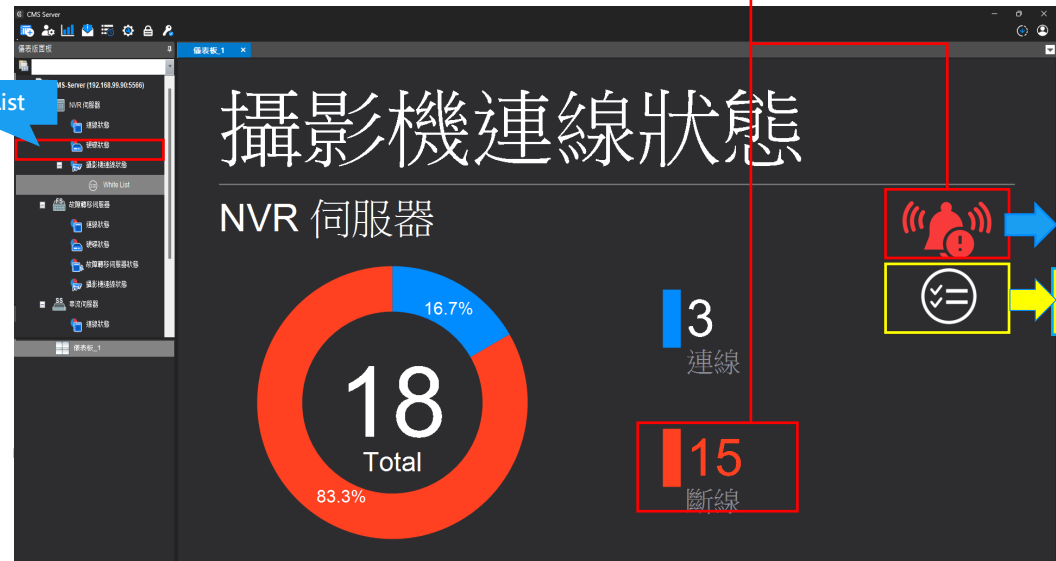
CMS Server

儀表版面板

ist

CMS-Server (192.168.99.90:5566)

NVR 伺服器

連線狀態

硬碟狀態

攝影機連線狀態

White List

故障轉移伺服器

連線狀態

硬碟狀態

故障轉移伺服器狀態

攝影機連線狀態

串流伺服器

連線狀態

儀表板_1

儀表板_1 ×

攝影機連線狀態

NVR 伺服器

16.7%

18

Total

83.3%

3

連線

15

斷線